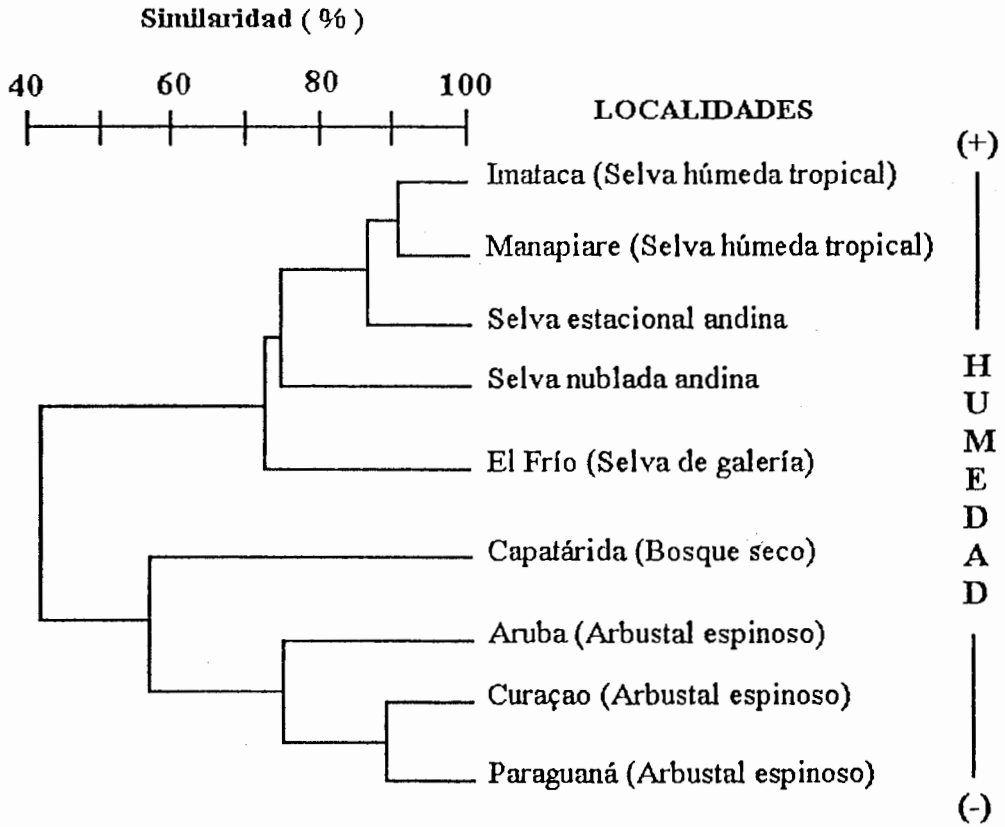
Similaridad ( % )

40 60 80 100

LOCALIDADES

(+)

Imataca (Selva húmeda tropical)

Manapiare (Selva húmeda tropical)

Selva estacional andina

Selva nublada andina

El Frío (Selva de galería)

Capatárida (Bosque seco)

Aruba (Arbustal espinoso)

Curaçao (Arbustal espinoso)

Paraguaná (Arbustal espinoso)

HUMEDAD

(-)